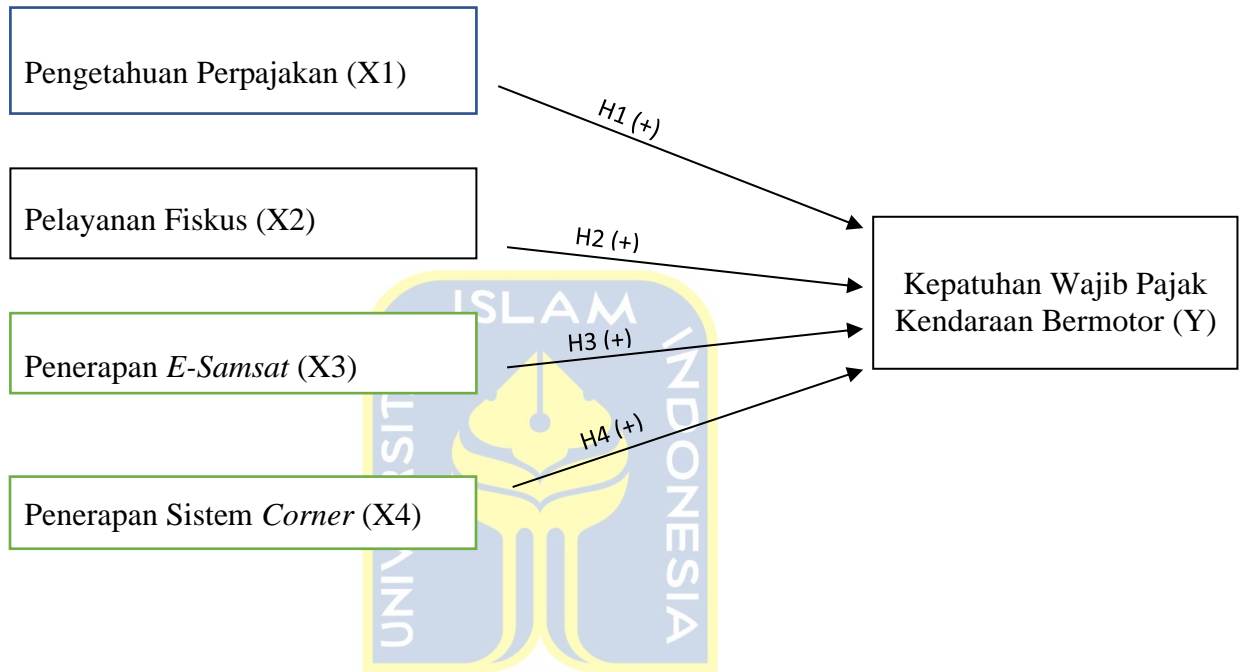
Pengetahuan Perpajakan (X1)

Pelayanan Fiskus (X2)

Penerapan *E-Samsat* (X3)

Penerapan Sistem *Corner* (X4)

H1 (+)

H2 (+)

H3 (+)

H4 (+)

Kepatuhan Wajib Pajak Kendaraan Bermotor (Y)

UNIVERSITAS ISLAM INDONESIA